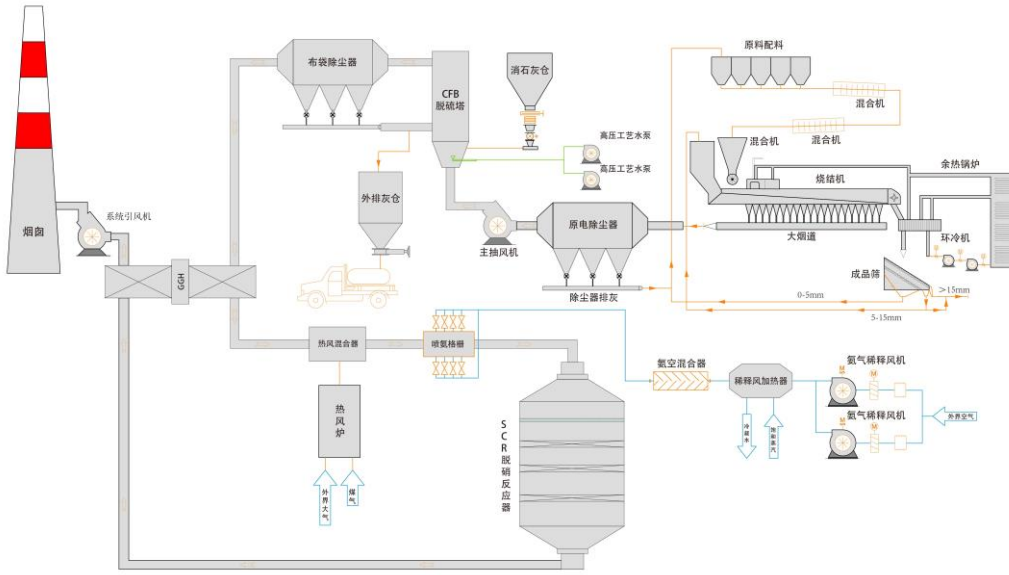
烟囱

系统引风机

GGH

布袋除尘器

CFB
脱硫塔

消石灰仓

高压工艺水泵

高压工艺水泵

外排灰仓

主抽风机

原电除尘器

除尘器排灰

原料配料

混合机

混合机

混合机

余热锅炉

烧结机

大烟道

环冷机

成品筛

>15mm

0-5mm

5-15mm

热风混合器

喷氨格栅

热
风
炉

外界大气

煤气

SCR脱硝反应器

氨空混合器

稀释风加热器

冷凝水

饱和蒸汽

氨气稀释风机

氨气稀释风机

外界空气